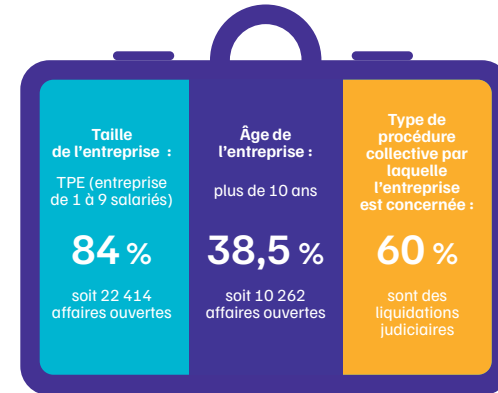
Taille de l'entreprise :

TPE (entreprise de 1 à 9 salariés)

84 %

soit 22 414 affaires ouvertes

Âge de l'entreprise :

plus de 10 ans

38,5 %

soit 10 262 affaires ouvertes

Type de procédure collective par laquelle l'entreprise est concernée :

60 %

sont des liquidations judiciaires